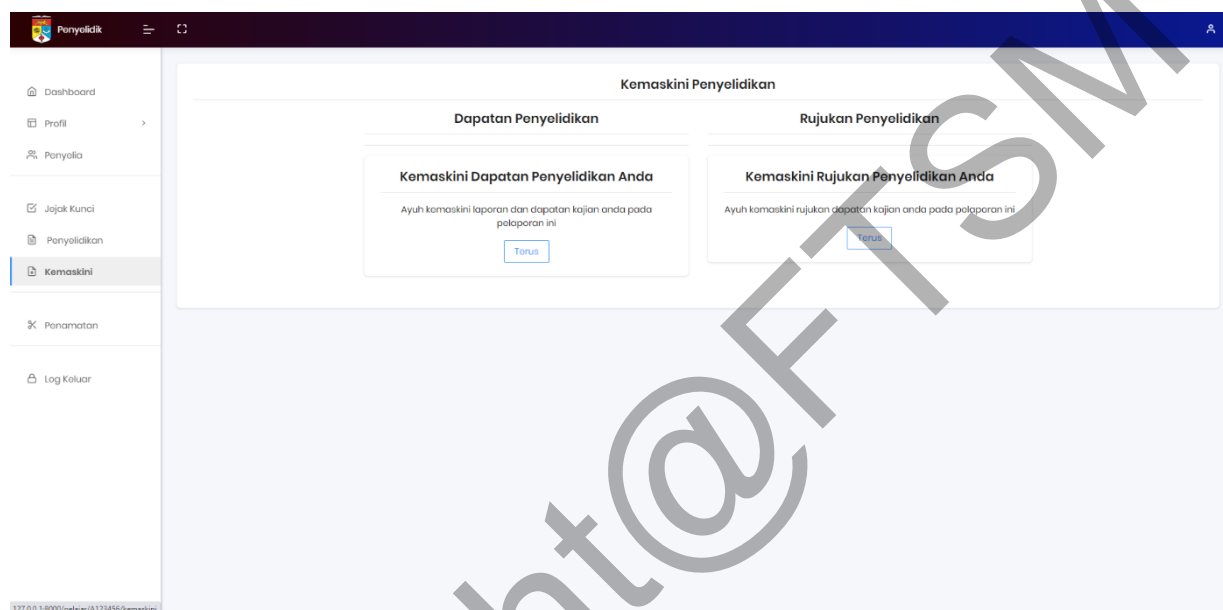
Penyelidik

Dashboard
Profil
Penyelia
Jejak Kunci
Penyelidikan
Kemaskini
Penamatan
Log Keluar

Kemaskini Penyelidikan

Dapatan Penyelidikan

Kemaskini Dapatan Penyelidikan Anda

Ayuh kemaskini laporan dan dapatan kajian anda pada pelaporan ini

Terus

Rujukan Penyelidikan

Kemaskini Rujukan Penyelidikan Anda

Ayuh kemaskini rujukan dapatan kajian anda pada pelaporan ini

Terus

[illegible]ht@FTSM

127.0.0.1:8000/pelajar/A123456/kemaskini